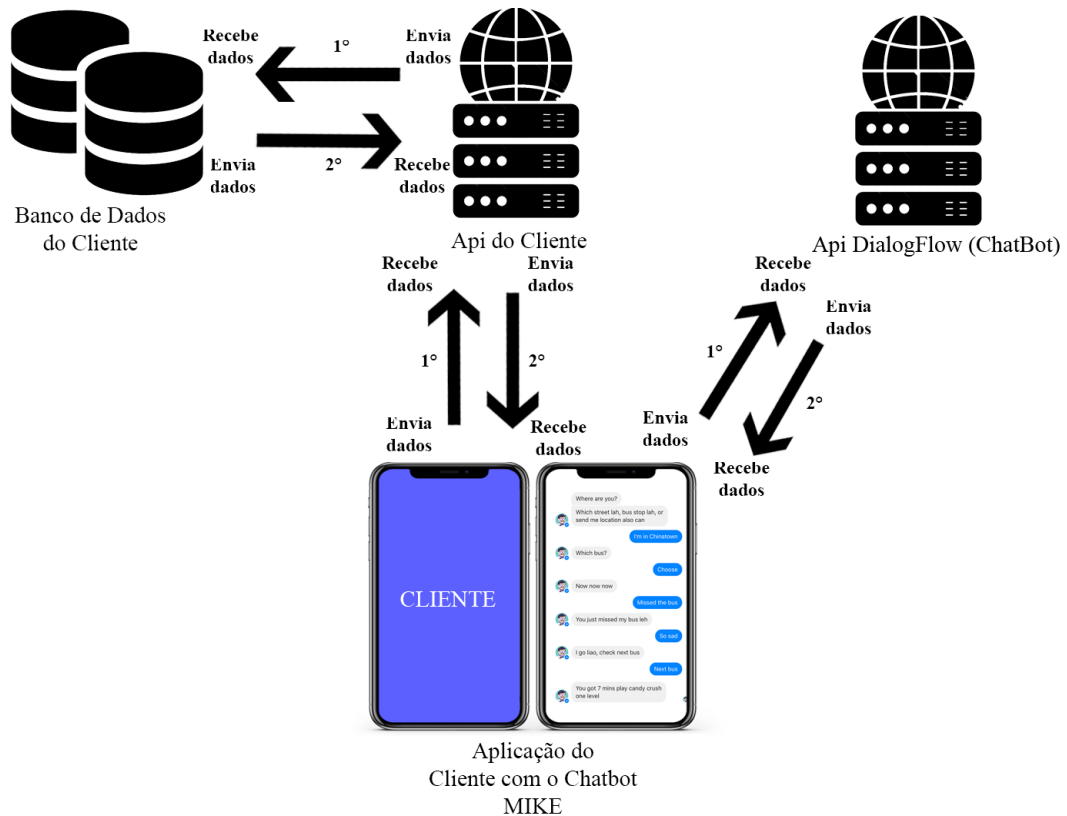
Recebe dados

1°

Envia dados

Envia dados

2°

Recebe dados

Banco de Dados do Cliente

Api do Cliente

Api DialogFlow (ChatBot)

Recebe dados

Envia dados

1°

2°

Envia dados

Recebe dados

Recebe dados

Envia dados

1°

2°

Envia dados

Recebe dados

CLIENTE

Where are you?

Which street lah, bus stop lah, or send me location also can

I'm in Chinatown

Which bus?

Choose

Now now now

Missed the bus

You just missed my bus leh

So sad

I go liao, check next bus

Next bus

You got 7 mins play candy crush one level

Aplicação do Cliente com o Chatbot MIKE